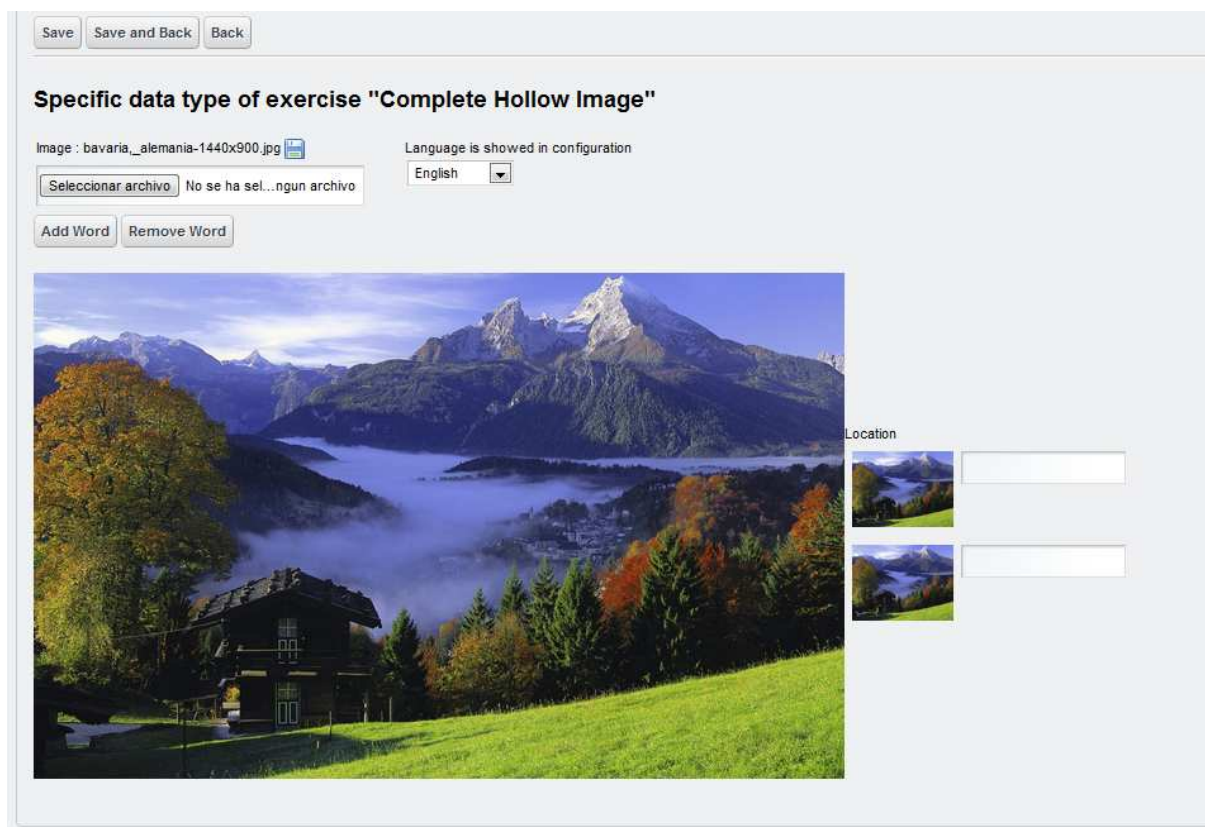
Save Save and Back Back

Specific data type of exercise "Complete Hollow Image"

Image : bavaria,_alemania-1440x900.jpg

Language is showed in configuration

English

Seleccionar archivo No se ha sel...ngun archivo

Add Word Remove Word

Location